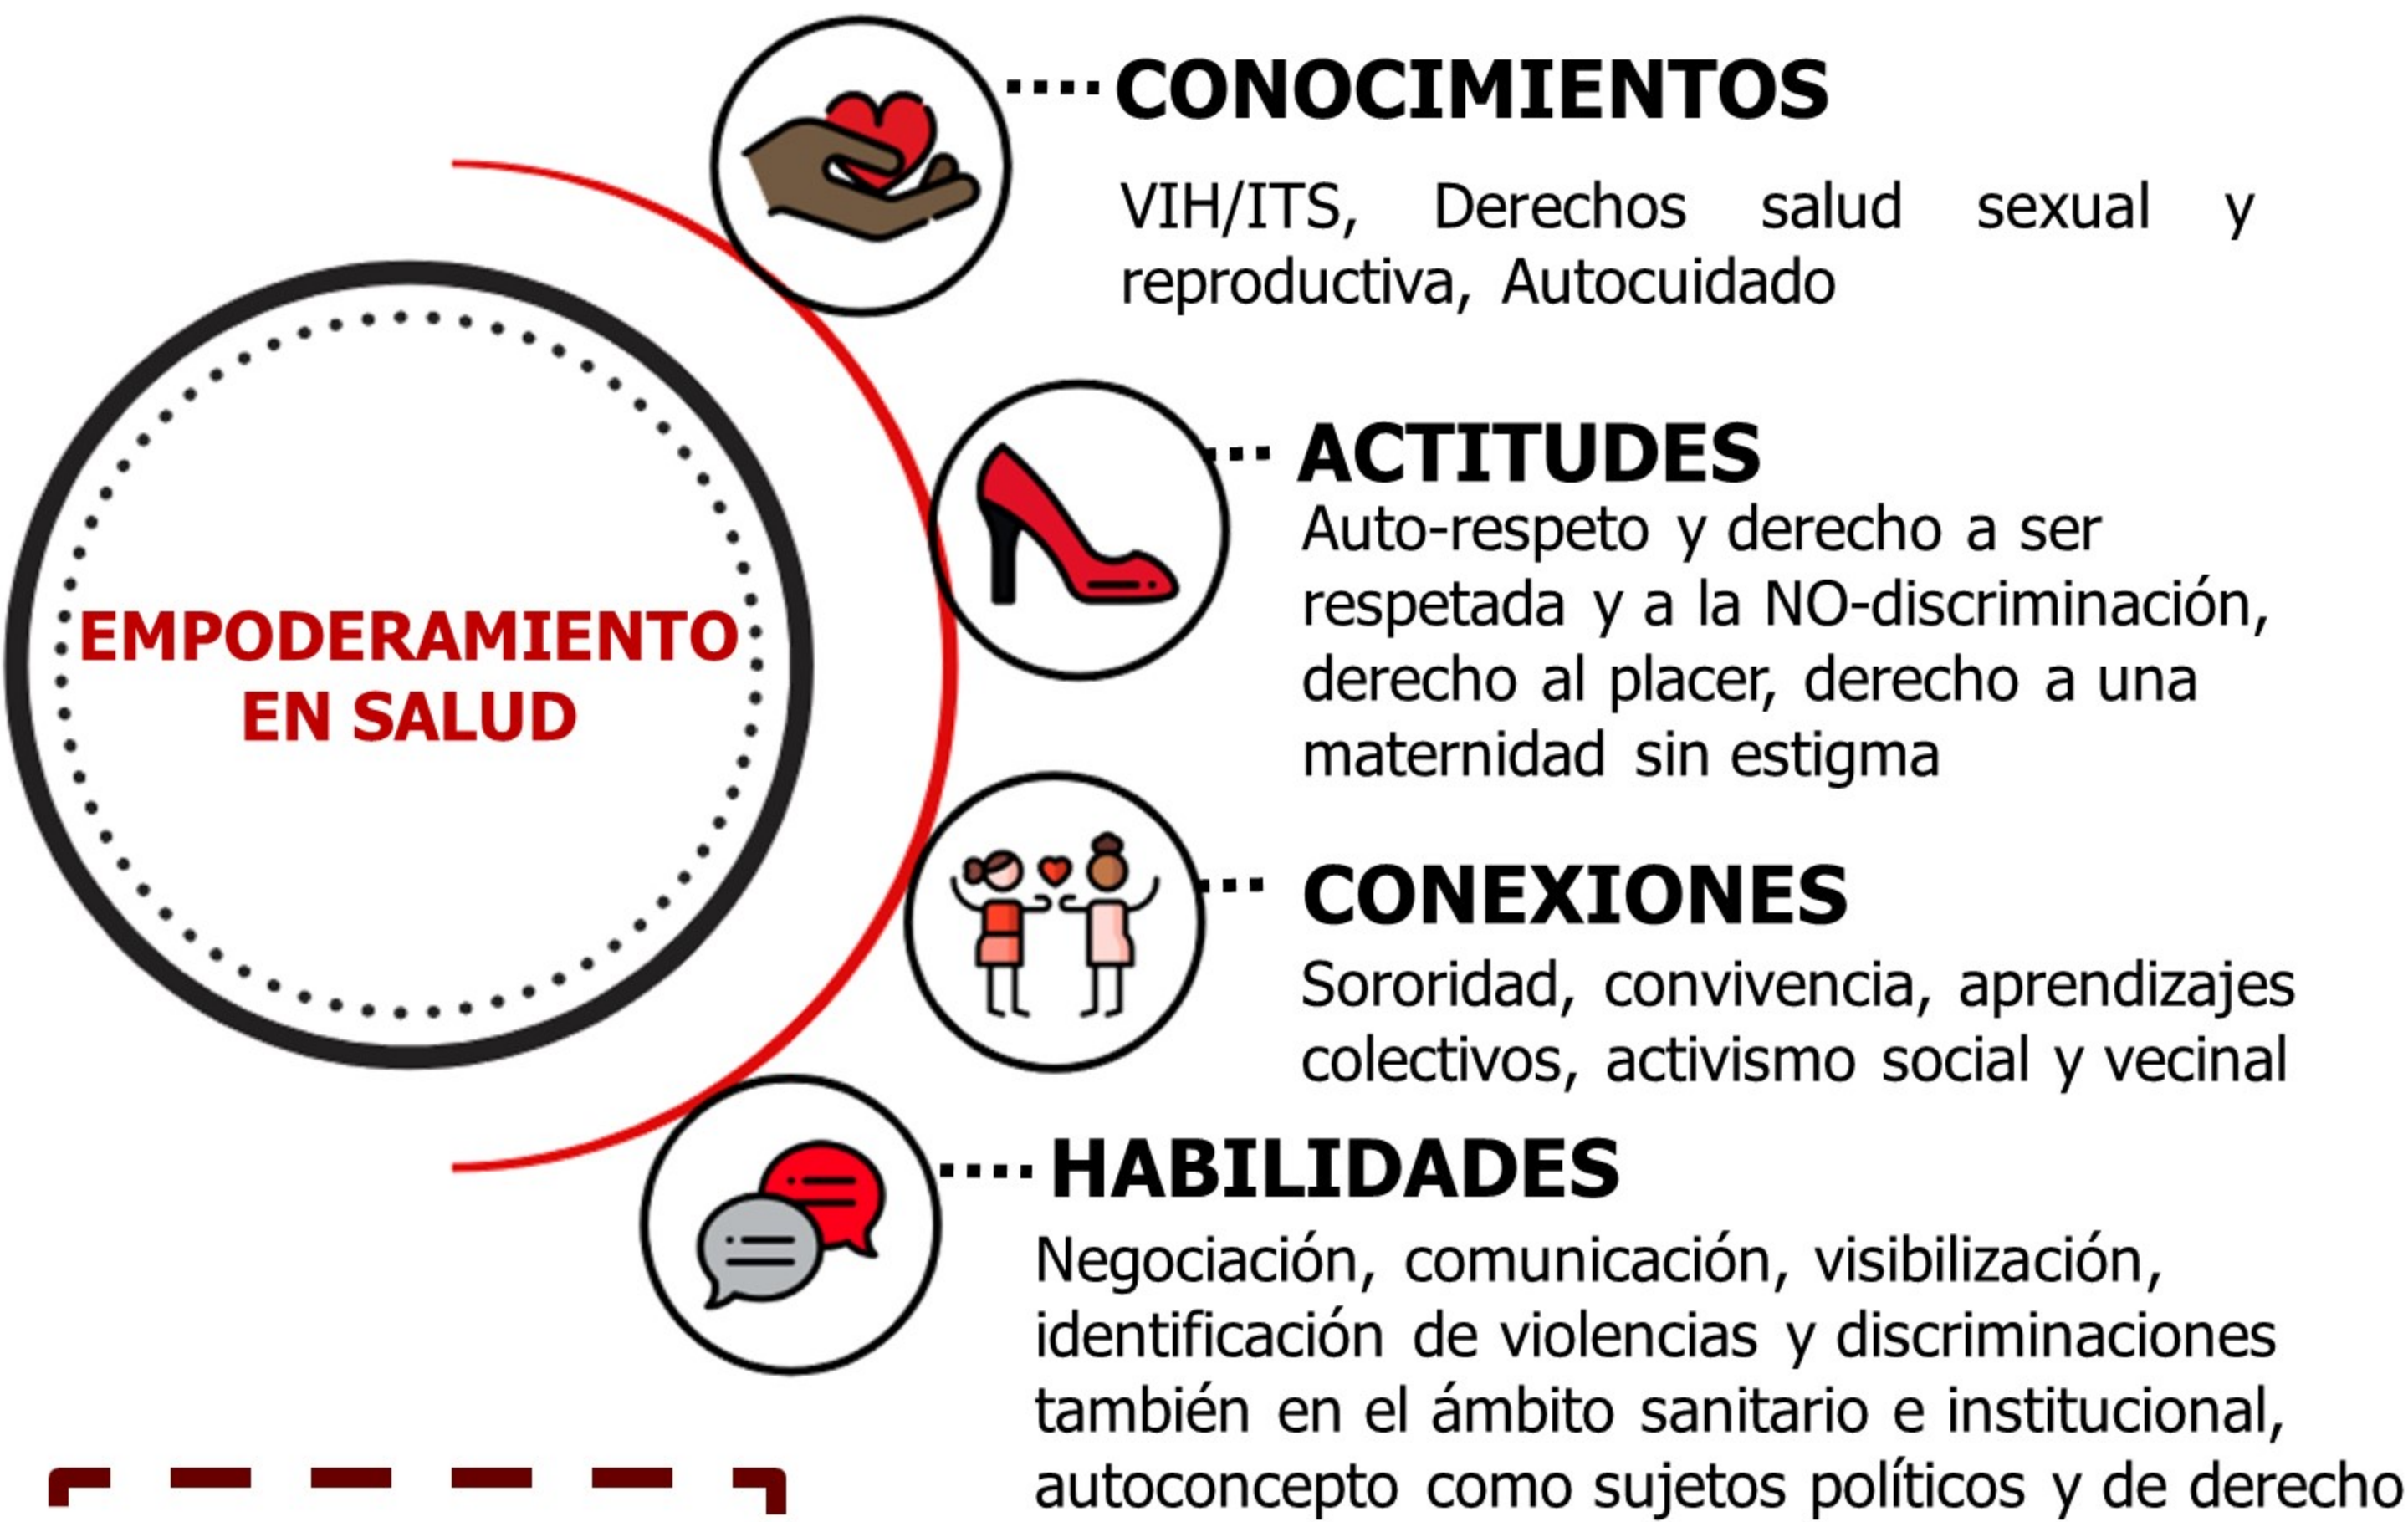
EMPODERAMIENTO EN SALUD

CONOCIMIENTOS

VIH/ITS, Derechos salud sexual y reproductiva, Autocuidado

ACTITUDES

Auto-respeto y derecho a ser respetada y a la NO-discriminación, derecho al placer, derecho a una maternidad sin estigma

CONEXIONES

Sororidad, convivencia, aprendizajes colectivos, activismo social y vecinal

HABILIDADES

Negociación, comunicación, visibilización, identificación de violencias y discriminaciones también en el ámbito sanitario e institucional, autoconcepto como sujetos políticos y de derecho